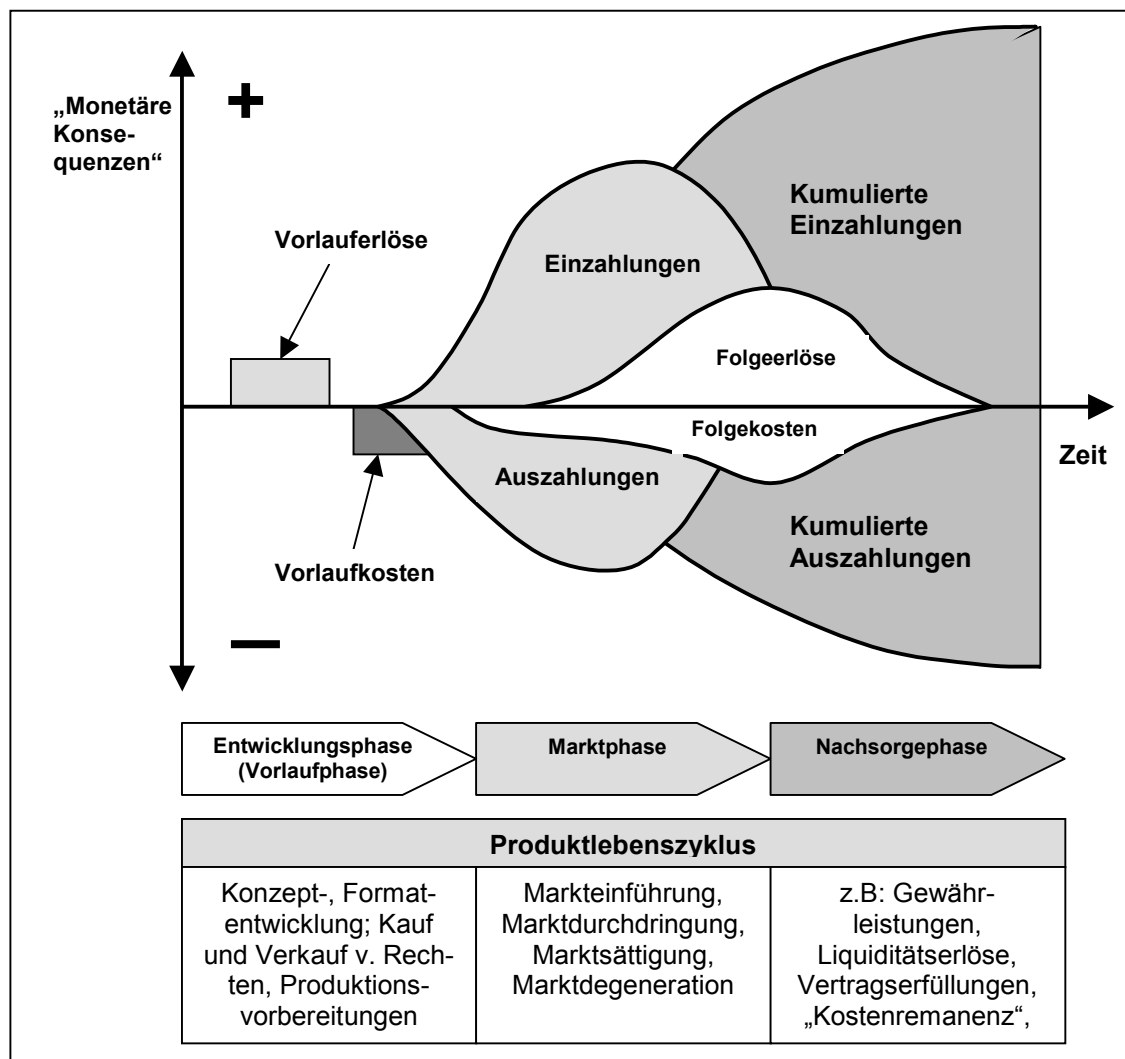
„Monetäre Konsequenzen“

+

Vorlauferlöse

Einzahlungen

Kumulierte Einzahlungen

Folgeerlöse

Folgekosten

Zeit

Auszahlungen

Kumulierte Auszahlungen

Vorlaufkosten

—

Entwicklungsphase (Vorlaufphase)

Marktphase

Nachsorgephase

| Produktlebenszyklus | | |
|---|---|---|
| Konzept-, Formatentwicklung; Kauf und Verkauf v. Rechten, Produktionsvorbereitungen | Markteinführung, Marktdurchdringung, Marktsättigung, Marktdegeneration | z.B: Gewährleistungen, Liquiditätserlöse, Vertragserfüllungen, „Kostenremanenz“, |